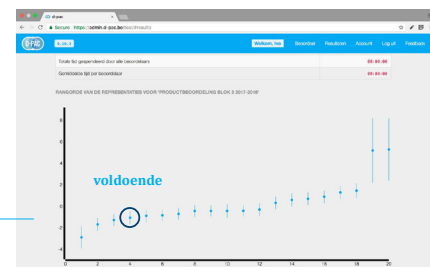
d-pac
Secure https://admin.d-pac.be/results

d-pac

Welkom, Ivo Beoordeel Resultaten Account Log uit Feedback

Totale tijd gespendeerd door alle beoordelaars 00:00:00
Gemiddelde tijd per beoordelaar 00:00:00

RANGORDE VAN DE REPRESENTATIES VOOR 'PRODUCTBEOORDELING BLOK 3 2017-2018'

voldoende

4
2
0
-2
-4

0 2 4 6 8 10 12 14 16 18 20